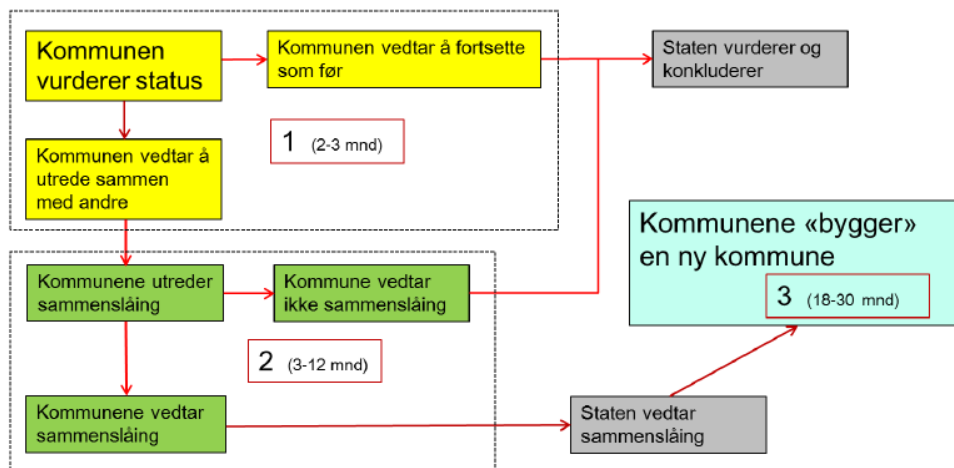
Kommunen vurderer status

Kommunen vedtar å fortsette som før

Staten vurderer og konkluderer

1 (2-3 mnd)

Kommunen vedtar å utrede sammen med andre

Kommunene «bygger» en ny kommune

3 (18-30 mnd)

Kommunene utreder sammenslåing

Kommune vedtar ikke sammenslåing

2 (3-12 mnd)

Kommunene vedtar sammenslåing

Staten vedtar sammenslåing